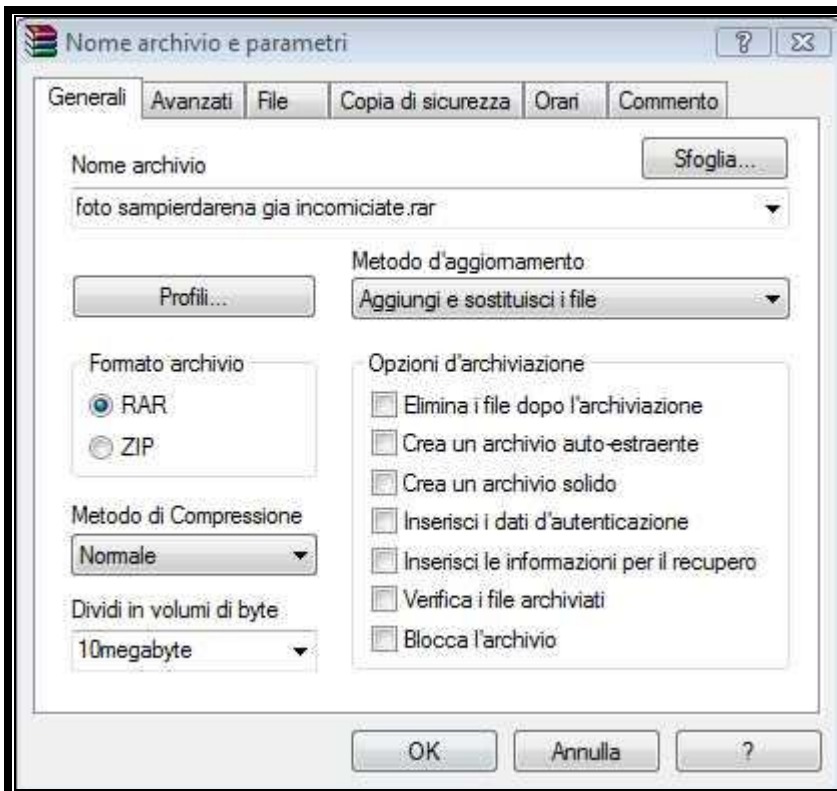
Nome archivio e parametri

Generali | Avanzati | File | Copia di sicurezza | Orari | Commento

Nome archivio

Sfoglia...

foto sampierdarena gia incorniciate.rar

Metodo d'aggiornamento

Profili...

Aggiungi e sostituisci i file

Formato archivio

RAR

ZIP

Opzioni d'archiviazione

Elimina i file dopo l'archiviazione

Crea un archivio auto-estraente

Crea un archivio solido

Inserisci i dati d'autenticazione

Inserisci le informazioni per il recupero

Verifica i file archiviati

Blocca l'archivio

Metodo di Compressione

Normale

Dividi in volumi di byte

10megabyte

OK

Annulla

?